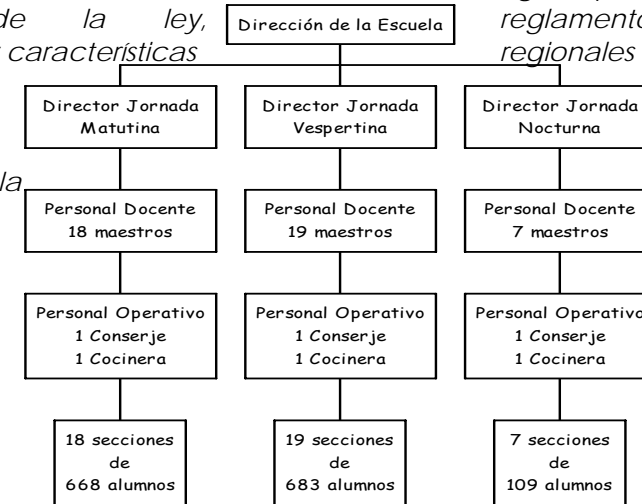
de la ley, reglamento
características regionales

la

Dirección de la Escuela

Director Jornada Matutina

Director Jornada Vespertina

Director Jornada Nocturna

Personal Docente 18 maestros

Personal Docente 19 maestros

Personal Docente 7 maestros

Personal Operativo 1 Conserje 1 Cocinera

Personal Operativo 1 Conserje 1 Cocinera

Personal Operativo 1 Conserje 1 Cocinera

18 secciones de 668 alumnos

19 secciones de 683 alumnos

7 secciones de 109 alumnos